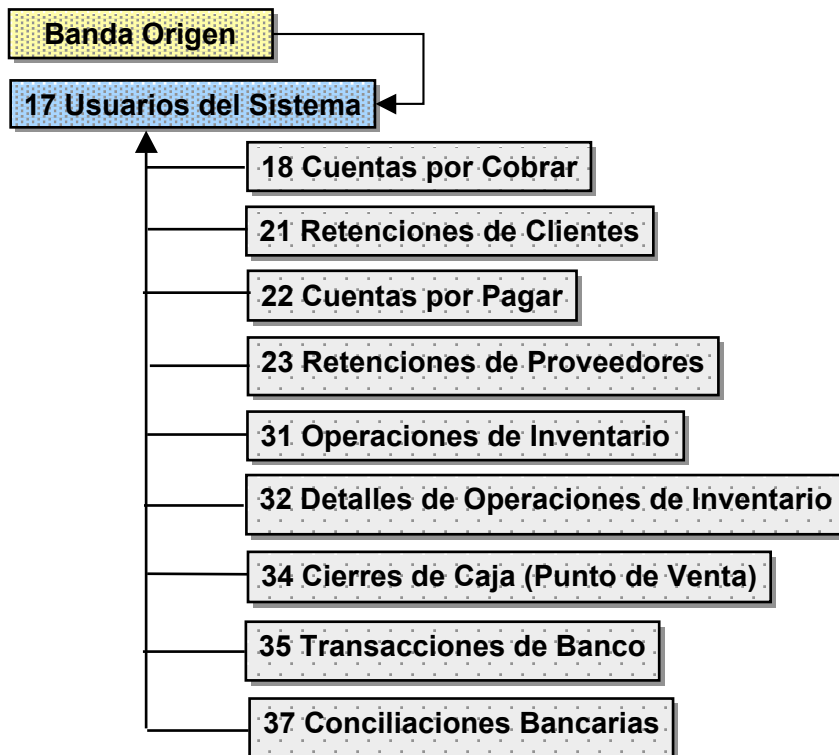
Banda Origen

17 Usuarios del Sistema

18 Cuentas por Cobrar

21 Retenciones de Clientes

22 Cuentas por Pagar

23 Retenciones de Proveedores

31 Operaciones de Inventario

32 Detalles de Operaciones de Inventario

34 Cierres de Caja (Punto de Venta)

35 Transacciones de Banco

37 Conciliaciones Bancarias